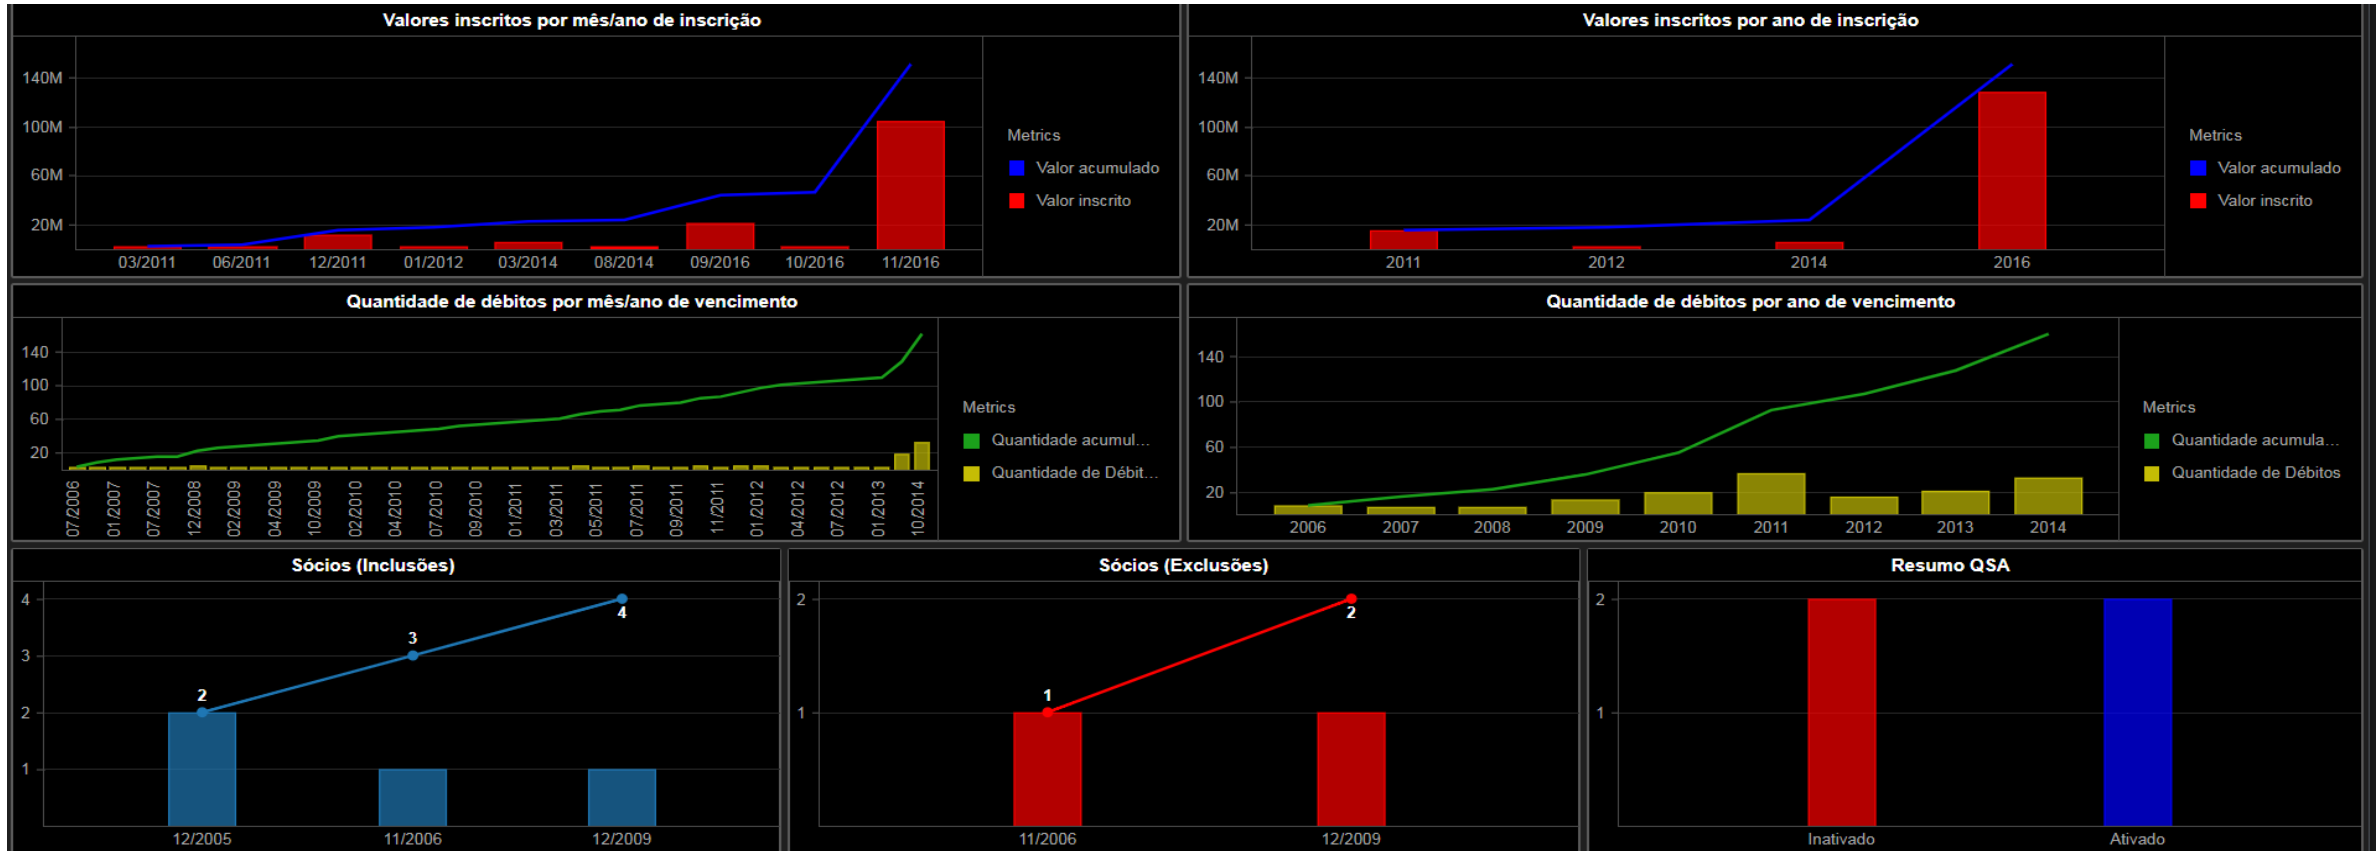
Valores inscritos por mês/ano de inscrição

140M
100M
60M
20M

03/2011 06/2011 12/2011 01/2012 03/2014 08/2014 09/2016 10/2016 11/2016

Metrics
Valor acumulado
Valor inscrito

Valores inscritos por ano de inscrição

140M
100M
60M
20M

2011 2012 2014 2016

Metrics
Valor acumulado
Valor inscrito

Quantidade de débitos por mês/ano de vencimento

140
100
60
20

07/2006 01/2007 07/2007 12/2008 02/2009 04/2009 10/2009 02/2010 04/2010 07/2010 09/2010 01/2011 03/2011 05/2011 07/2011 09/2011 11/2011 01/2012 04/2012 07/2012 01/2013 10/2014

Metrics
Quantidade acumul...
Quantidade de Débit...

Quantidade de débitos por ano de vencimento

140
100
60
20

2006 2007 2008 2009 2010 2011 2012 2013 2014

Metrics
Quantidade acumula...
Quantidade de Débitos

Sócios (Inclusões)

4
3
2
1

2
3
4

12/2005 11/2006 12/2009

Sócios (Exclusões)

2
1

1
2

11/2006 12/2009

Resumo QSA

2
1

Inativado Ativado